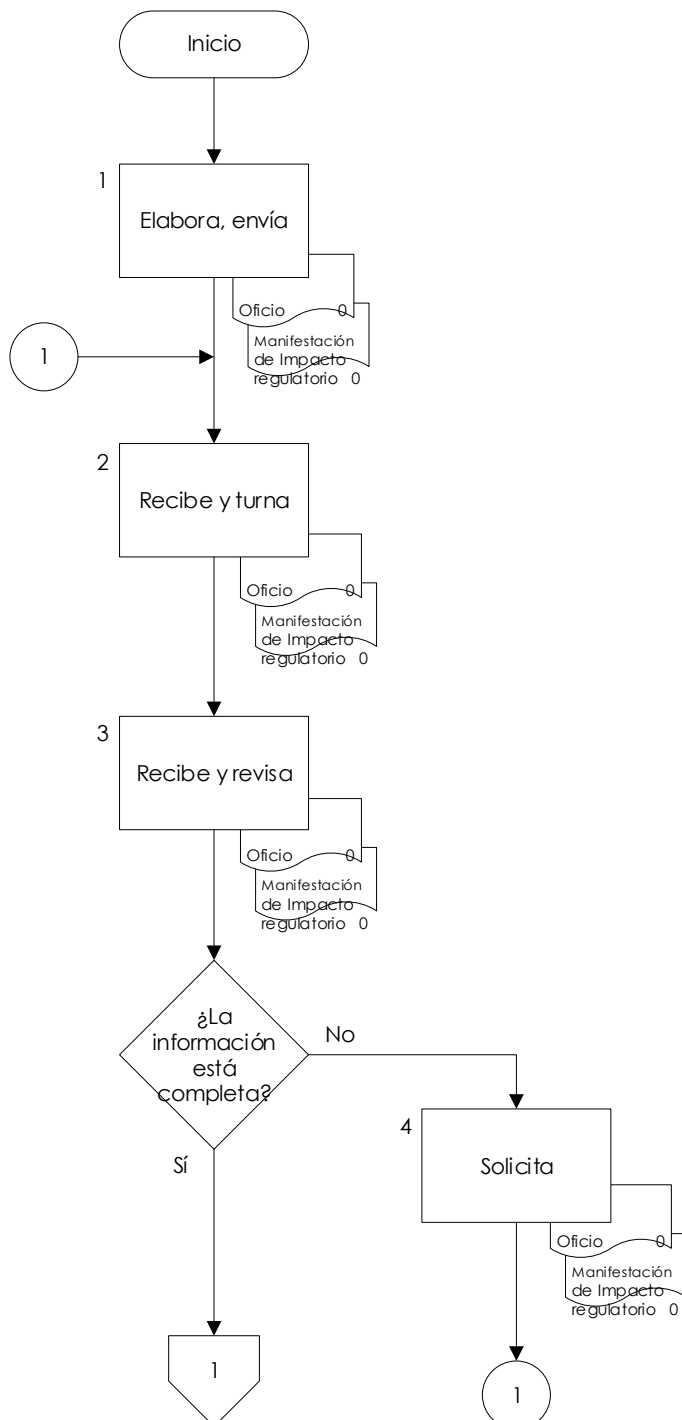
Inicio

1

Elabora, envía

Oficio 0

Manifestación de Impacto regulatorio 0

1

2

Recibe y turna

Oficio 0

Manifestación de Impacto regulatorio 0

3

Recibe y revisa

Oficio 0

Manifestación de Impacto regulatorio 0

¿La información está completa?

No

Sí

4

Solicita

Oficio 0

Manifestación de Impacto regulatorio 0

1

1